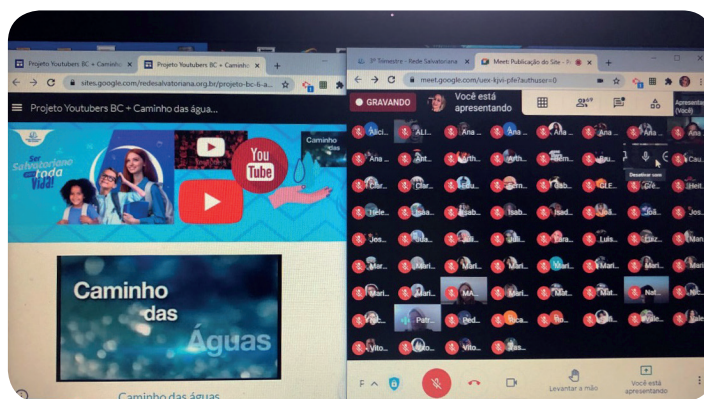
Projeto Youtubers BC + Caminho | Projeto Youtubers BC + Caminho
sites.google.com/redesalvatoriana.org.br/projeto-bc-6-a...
Projeto Youtubers BC + Caminho das água...
Ser Salvatoriano com toda Vida!
You Tube
Caminho
Caminho das Águas
Caminho das águas

3º Trimestre - Rede Salvatoriana | Meet: Publicação do Site - F
meet.google.com/uex-kjvi-pfe?authuser=0
GRAVANDO
Você está apresentando
Apresentando (Você)
Alici... ALI... Ana ... Ana ... Ana ... Ana ... Ana ... Ana ...
Ana ... Ant... Arth... Arth... Bern... Bru... Cau...
Clar... Clar... Edu... Fern... Gab... GLE... Gre... Heit...
Hele... Isab... Isab... Isab... Isad... Isab... Joã... Jos...
Jos... Jula... Juli... Juli... Lara... Luis... Luiz... Man...
Mar... Mari... Mari... Mari... Mari... Mari... Mari... Mari...
Mari... Mari... MA... Mat... Mat... Mat... Nat... Nic...
Pat... Patr... Ped... Rafa... Ro... Ro... Sofi... Vale...
Vito... Vito... Vito... Vas...
Desativar som
Levantar a mão
Você está apresentando